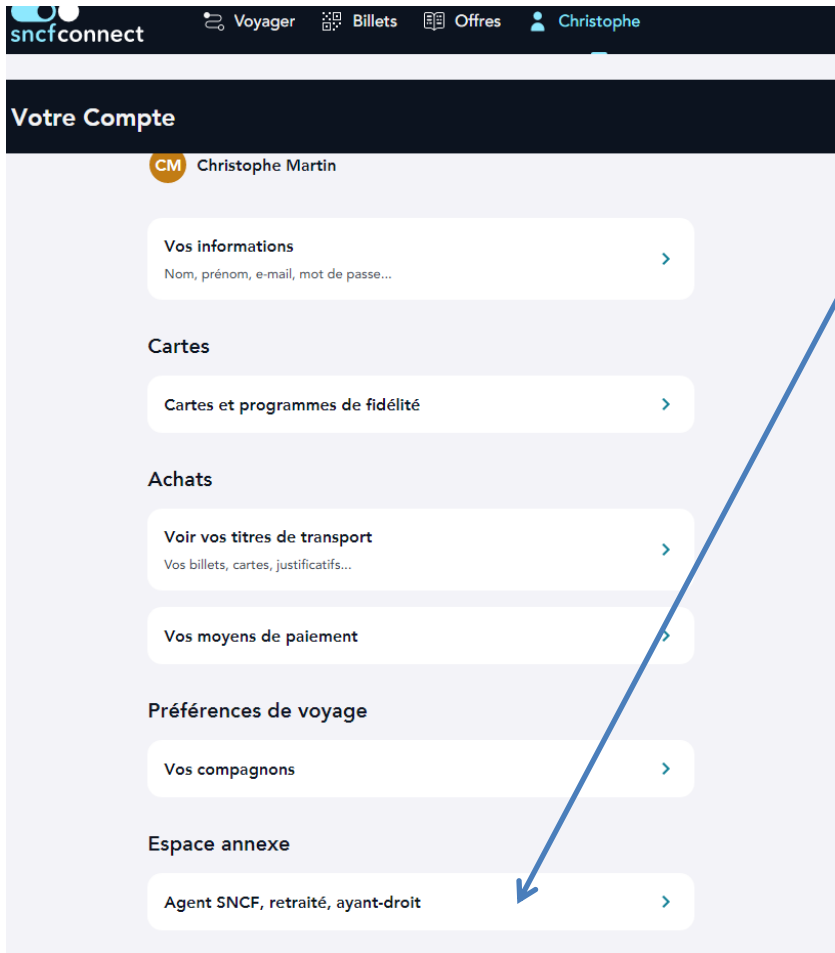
sncfconnect
Voyager
Billets
Offres
Christophe

Votre Compte

CM Christophe Martin

Vos informations
Nom, prénom, e-mail, mot de passe...

Cartes

Cartes et programmes de fidélité

Achats

Voir vos titres de transport
Vos billets, cartes, justificatifs...

Vos moyens de paiement

Préférences de voyage

Vos compagnons

Espace annexe

Agent SNCF, retraité, ayant-droit